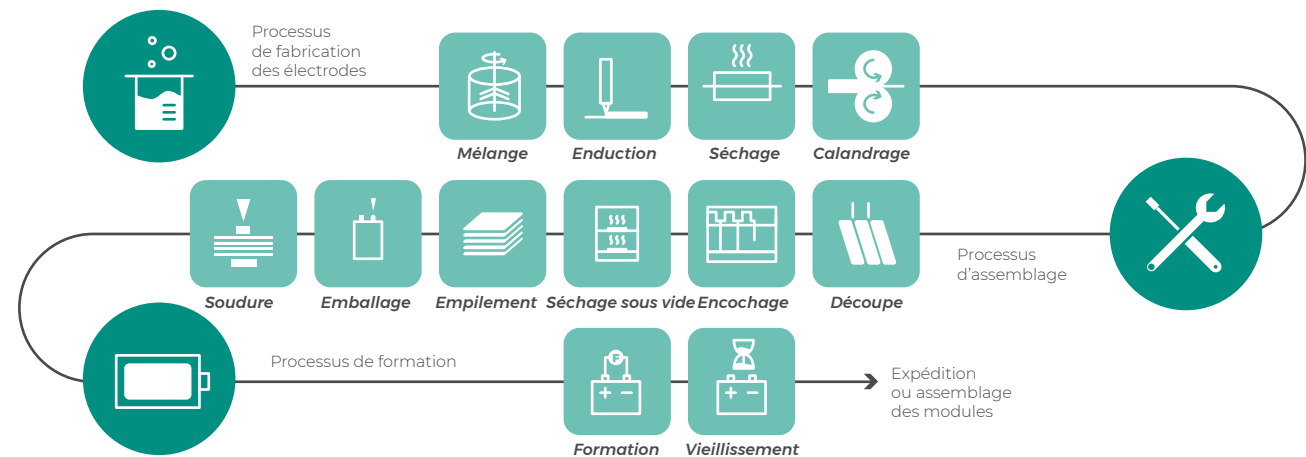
Processus de fabrication des électrodes

Mélange

Enduction

Séchage

Calandrage

Processus d'assemblage

Découpe

Encochage

Séchage sous vide

Empilement

Emballage

Soudure

Processus de formation

+ −

Formation

+ −

Vieillissement

Expédition ou assemblage des modules